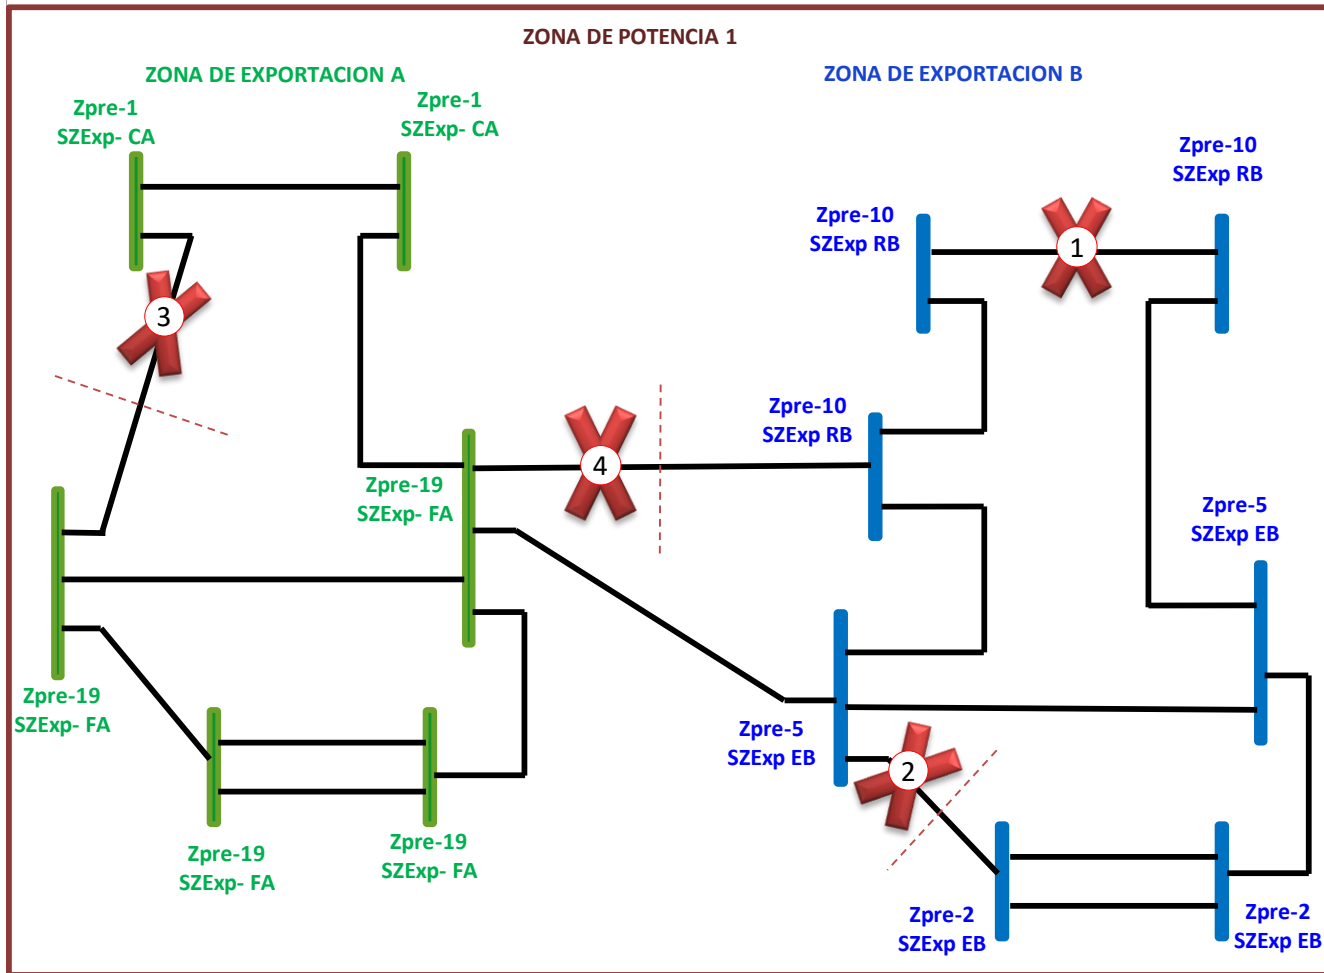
ZONA DE POTENCIA 1

ZONA DE EXPORTACION A

ZONA DE EXPORTACION B

Zpre-1
SZExp- CA

Zpre-1
SZExp- CA

Zpre-10
SZExp RB

Zpre-10
SZExp RB

1

3

Zpre-10
SZExp RB

4

Zpre-19
SZExp- FA

Zpre-5
SZExp EB

Zpre-19
SZExp- FA

Zpre-5
SZExp EB

2

Zpre-19
SZExp- FA

Zpre-19
SZExp- FA

Zpre-2
SZExp EB

Zpre-2
SZExp EB